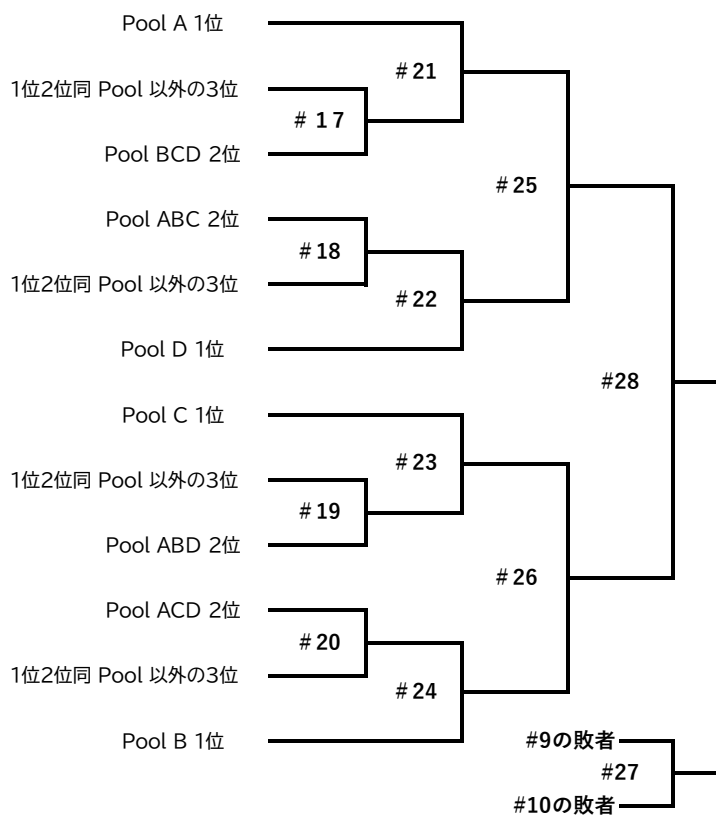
Pool A 1位

1位2位同 Pool 以外の3位

Pool BCD 2位

Pool ABC 2位

1位2位同 Pool 以外の3位

Pool D 1位

Pool C 1位

1位2位同 Pool 以外の3位

Pool ABD 2位

Pool ACD 2位

1位2位同 Pool 以外の3位

Pool B 1位

# 21

# 1 7

# 25

# 18

# 22

#28

# 23

# 19

# 26

# 20

# 24

#9の敗者

#27

#10の敗者